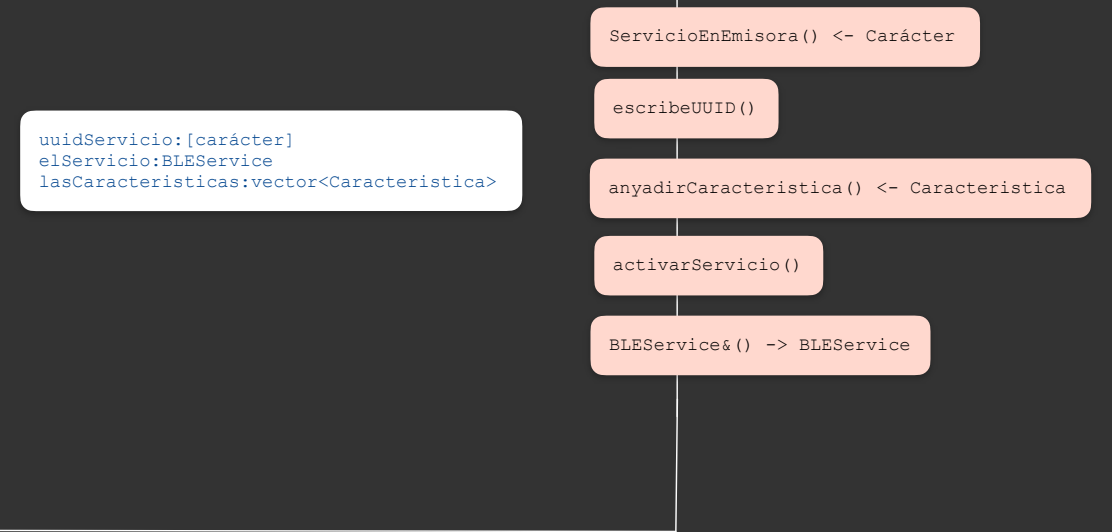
uuidServicio:[carácter]
elServicio:BLEService
lasCaracteristicas:vector<Caracteristica>

ServicioEnEmisora() <- Carácter

escribeUUID()

anyadirCaracteristica() <- Caracteristica

activarServicio()

BLEService&() -> BLEService